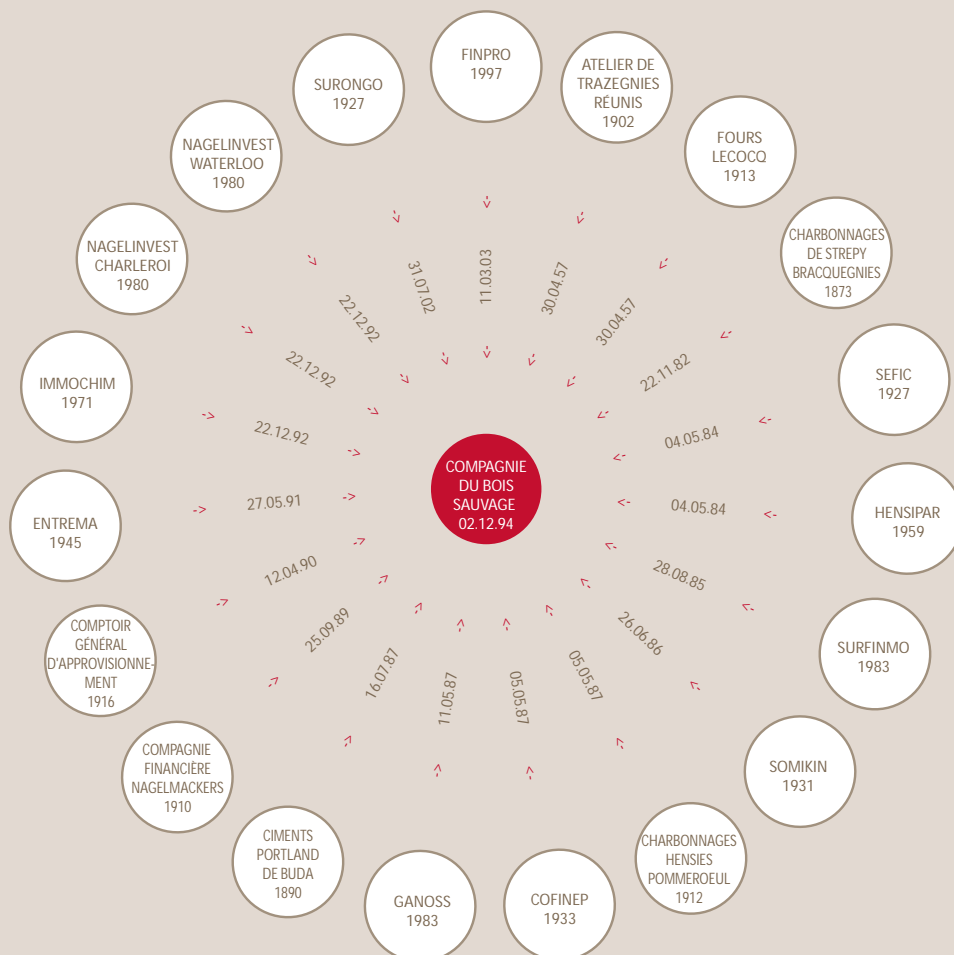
FINPRO
1997

ATELIER DE TRAZEGNIES RÉUNIS
1902

FOURS LECOCQ
1913

CHARBONNAGES DE STREPY BRACQUEGNIES
1873

SEFIC
1927

HENSIPAR
1959

SURFINMO
1983

SOMIKIN
1931

CHARBONNAGES HENSIES POMMEROEUL
1912

COFINEP
1933

GANOSS
1983

CIMENTS PORTLAND DE BUDA
1890

COMPAGNIE FINANCIÈRE NAGELMACKERS
1910

COMPTOIR GÉNÉRAL D'APPROVISIONNEMENT
1916

ENTREMA
1945

IMMOCHIM
1971

NAGELINVEST CHARLEROI
1980

NAGELINVEST WATERLOO
1980

SURONGO
1927

11.03.03
30.04.57
30.04.57
22.11.82
04.05.84
04.05.84
28.08.85
26.06.86
05.05.87
05.05.87
11.05.87
16.07.87
25.09.89
12.04.90
27.05.91
22.12.92
22.12.92
22.12.92
31.07.02

COMPAGNIE DU BOIS SAUVAGE
02.12.94